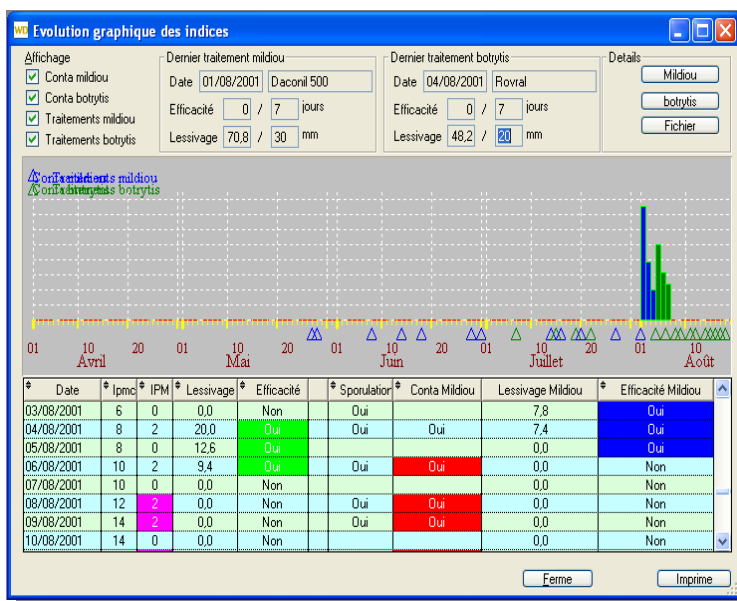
WD Evolution graphique des indices

Affichage
Conta mildiou
Conta botrytis
Traitements mildiou
Traitements botrytis

Dernier traitement mildiou
Date 01/08/2001 Daconil 500
Efficacité 0 / 7 jours
Lessivage 70,8 / 30 mm

Dernier traitement botrytis
Date 04/08/2001 Rovral
Efficacité 0 / 7 jours
Lessivage 48,2 / 20 mm

Details
Mildiou
botrytis
Fichier

Conta mildiou Traitements mildiou
Conta botrytis Traitements botrytis

01 10 20 01 10 20 01 10 20 01 10 20 01 10
Avril Mai Juin Juillet Août

| Date | Ipmc | IPM | Lessivage | Efficacité | | Sporulation | Conta Mildiou | Lessivage Mildiou | Efficacité Mildiou |
|---|---|---|---|---|---|---|---|---|---|
| 03/08/2001 | 6 | 0 | 0,0 | Non | | Oui | | 7,8 | Oui |
| 04/08/2001 | 8 | 2 | 20,0 | Oui | | Oui | Oui | 7,4 | Oui |
| 05/08/2001 | 8 | 0 | 12,6 | Oui | | | | 0,0 | Oui |
| 06/08/2001 | 10 | 2 | 9,4 | Oui | | Oui | Oui | 0,0 | Non |
| 07/08/2001 | 10 | 0 | 0,0 | Non | | | | 0,0 | Non |
| 08/08/2001 | 12 | 2 | 0,0 | Non | | Oui | Oui | 0,0 | Non |
| 09/08/2001 | 14 | 2 | 0,0 | Non | | Oui | Oui | 0,0 | Non |
| 10/08/2001 | 14 | 0 | 0,0 | Non | | | | 0,0 | Non |

Ferme
Imprime